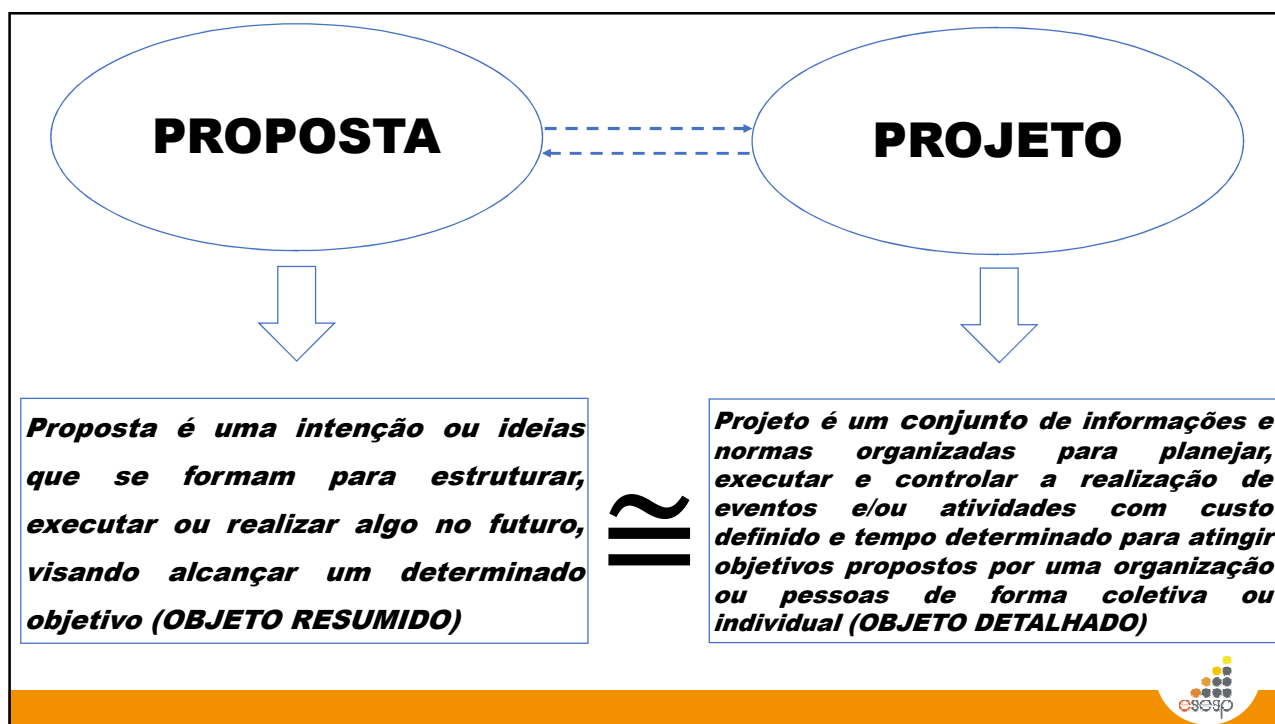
PROPOSTA

PROJETO

Proposta é uma intenção ou ideias que se formam para estruturar, executar ou realizar algo no futuro, visando alcançar um determinado objetivo (OBJETO RESUMIDO)

$\cong$

Projeto é um conjunto de informações e normas organizadas para planejar, executar e controlar a realização de eventos e/ou atividades com custo definido e tempo determinado para atingir objetivos propostos por uma organização ou pessoas de forma coletiva ou individual (OBJETO DETALHADO)

esesp